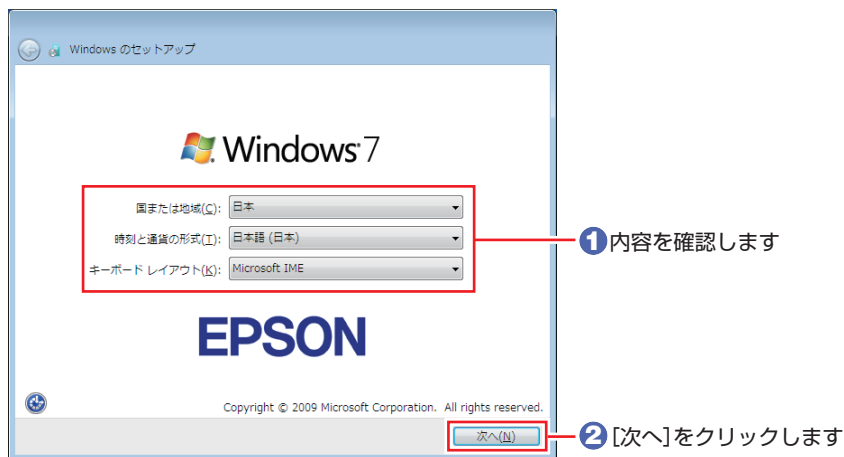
Windows のセットアップ

Windows 7

国または地域(C): 日本

時刻と通貨の形式(T): 日本語 (日本)

キーボード レイアウト(K): Microsoft IME

EPSON

Copyright © 2009 Microsoft Corporation. All rights reserved.

次へ(N)

1 内容を確認します

2 [次へ]をクリックします